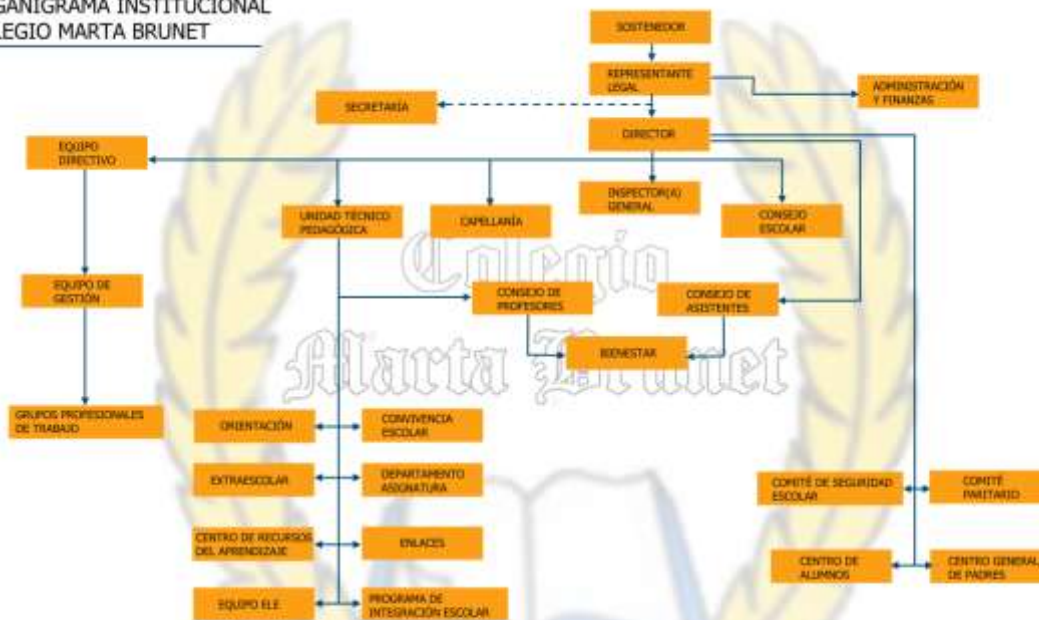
GANIGRAMA INSTITUCIONAL
LEGIO MARTA BRUNET

SOSTENEDOR

REPRESENTANTE LEGAL

ADMINISTRACIÓN Y FINANZAS

SECRETARÍA

DIRECTOR

EQUIPO DIRECTIVO

INSPECTOR(A) GENERAL

UNIDAD TÉCNICO PEDAGÓGICA

CAPELLANÍA

CONSEJO ESCOLAR

Colegio Marta Brunet

EQUIPO DE GESTIÓN

CONSEJO DE PROFESORES

CONSEJO DE ASISTENTES

BIENESTAR

GRUPOS PROFESIONALES DE TRABAJO

ORIENTACIÓN

CONVIVENCIA ESCOLAR

EXTRAESCOLAR

DEPARTAMENTO ASIGNATURA

COMITÉ DE SEGURIDAD ESCOLAR

COMITÉ PARITARIO

CENTRO DE RECURSOS DEL APRENDIZAJE

ENLACES

CENTRO DE ALUMNOS

CENTRO GENERAL DE PADRES

EQUIPO ELE

PROGRAMA DE INTEGRACIÓN ESCOLAR